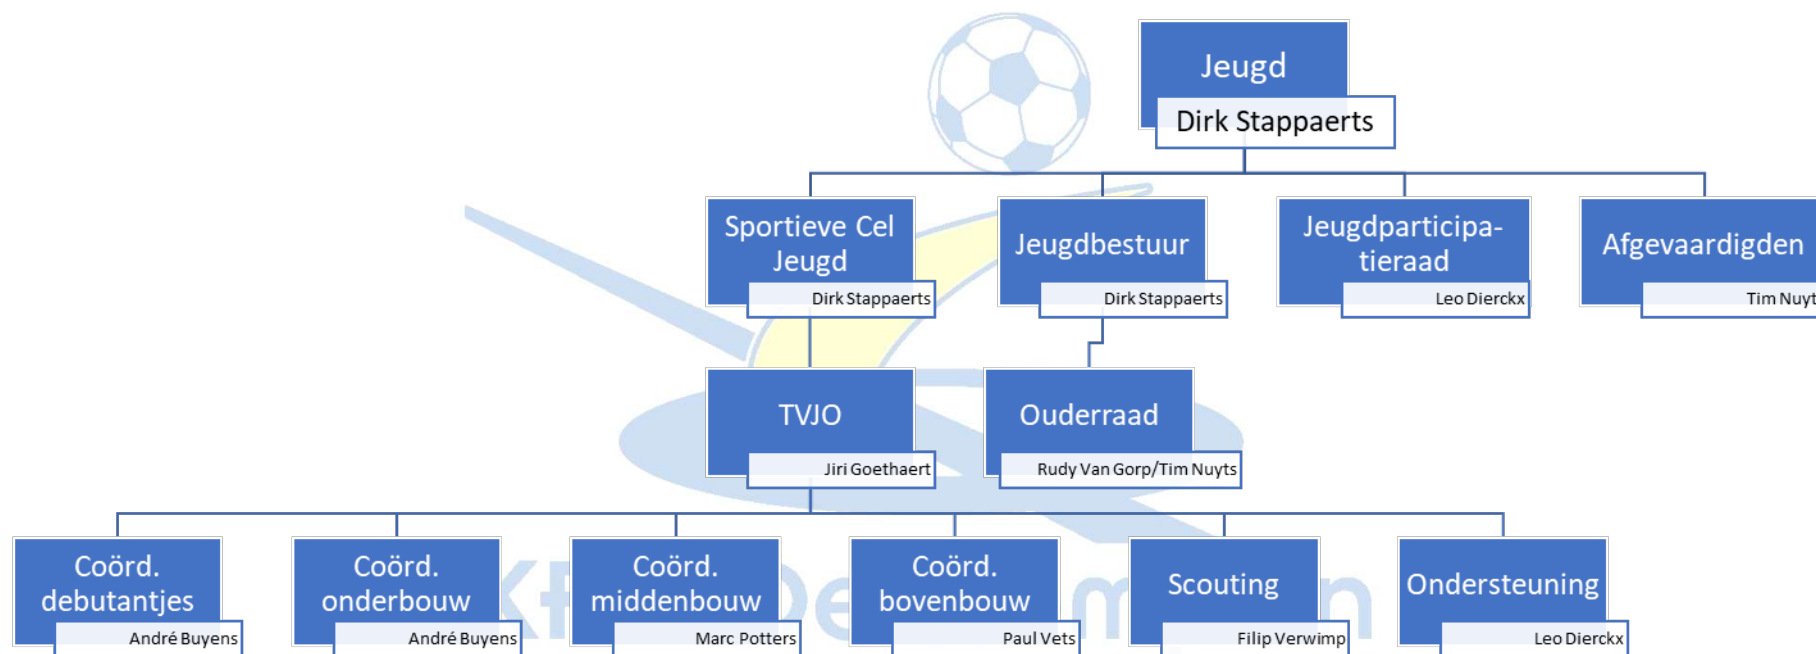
Jeugd
Dirk Stappaerts

Sportieve Cel Jeugd
Dirk Stappaerts

Jeugdbestuur
Dirk Stappaerts

Jeugdparticipatieraad
Leo Dierckx

Afgevaardigden
Tim Nuyt

TVJO
Jiri Goethaert

Ouderraad
Rudy Van Gorp/Tim Nuyts

Coörd. debutantjes
André Buyens

Coörd. onderbouw
André Buyens

Coörd. middenbouw
Marc Potters

Coörd. bovenbouw
Paul Vets

Scouting
Filip Verwimp

Ondersteuning
Leo Dierckx